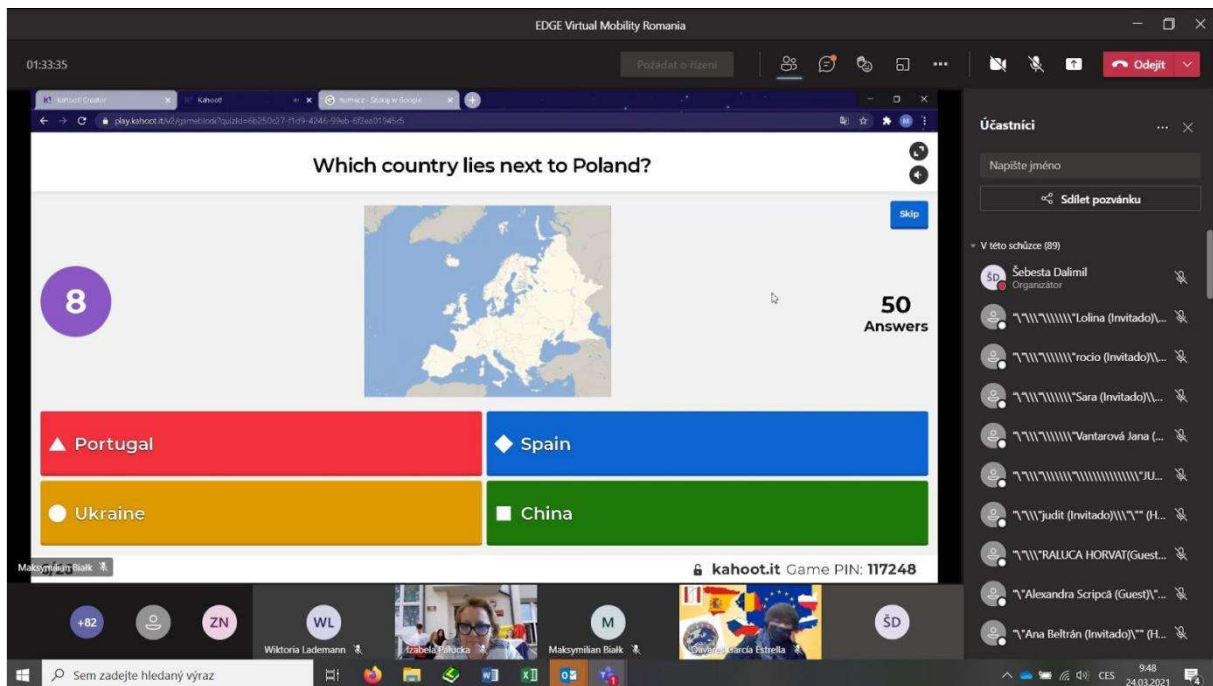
EDGE Virtual Mobility Romania

01:33:35

Požádat o řízení

Odejít

Kahoot Creator | Kahoot | tłumacz - Szukaj w Google

play.kahoot.it/v2/gameblock?quizId=6b250c27-f1d9-4246-99eb-6f3ea01845c5

Which country lies next to Poland?

Skip

8

50 Answers

Portugal

Spain

Ukraine

China

Maksymilian Białk

kahoot.it Game PIN: 117248

Účastníci

Napište jméno

Sdílet pozvánku

V této schůzce (89)

Šebesta Dalimil
Organizátor

"\"\\\"\\\\\\\"Lolina (Invitado)\...

"\"\\\"\\\\\\\"rocio (Invitado)\\...

"\"\\\"\\\\\\\"Sara (Invitado)\\...

"\"\\\"\\\\\\\"Vantarová Jana (...

"\"\\\"\\\\\\\"\\\\\\\\\\\\\\\\"JU...

"\"\\\"judit (Invitado)\\\\"\"" (H...

"\"\\\"RALUCA HORVAT(Guest...

"\"Alexandra Scripcă (Guest)\"...

"\"Ana Beltrán (Invitado)\"" (H...

+82

ZN

WL

Wiktoria Lademann

Izabela Pałucka

M

Maksymilian Białk

Olivares García Estrella

ŠD

Sem zadejte hledaný výraz

CES

9:48
24.03.2021